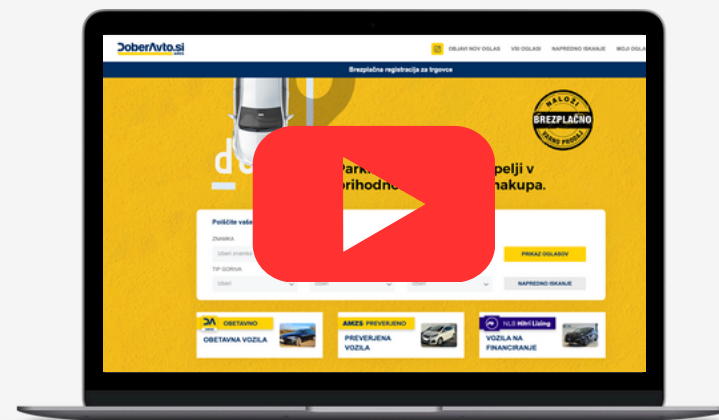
DoberAvto.si

OBJAVI NOV OGLAS VSI OGLASI NAPREDNO ISKANJE MOJI OGLA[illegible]

Brezplačna registracija za trgovce

NALOŽI BREZPLAČNO HITRO PRODAJ

do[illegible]

Park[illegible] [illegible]pelji v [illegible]rihodno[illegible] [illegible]nakupa.

Poiščite vaš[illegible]

ZNAMKA

Izberi znamko

PRIKAŽI OGLASOV

TIP GORIVA

Izberi

Izberi

NAPREDNO ISKANJE

DA OBETAVNO

OBETAVNA VOZILA

AMZS PREVERJENO

PREVERJENA VOZILA

NLB Hitri Lizing

VOZILA NA FINANCIRANJE